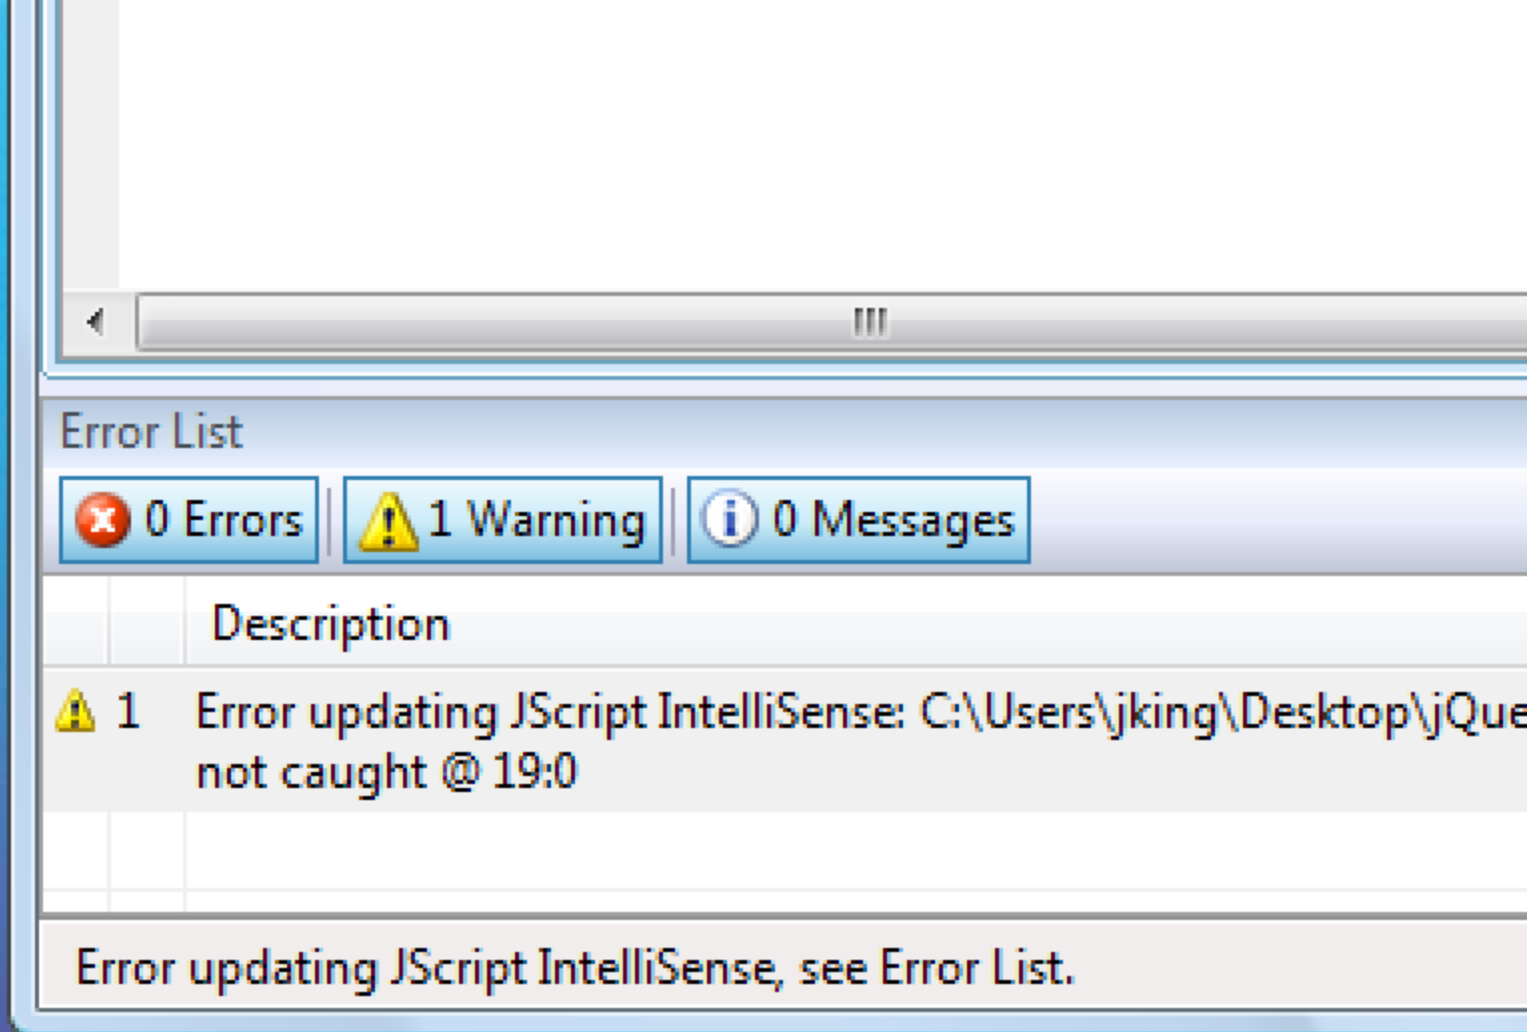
Error List

0 Errors | 1 Warning | 0 Messages

| | | Description |
|---|---|---|
| | 1 | Error updating JScript IntelliSense: C:\Users\jking\Desktop\jQue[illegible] not caught @ 19:0 |

Error updating JScript IntelliSense, see Error List.